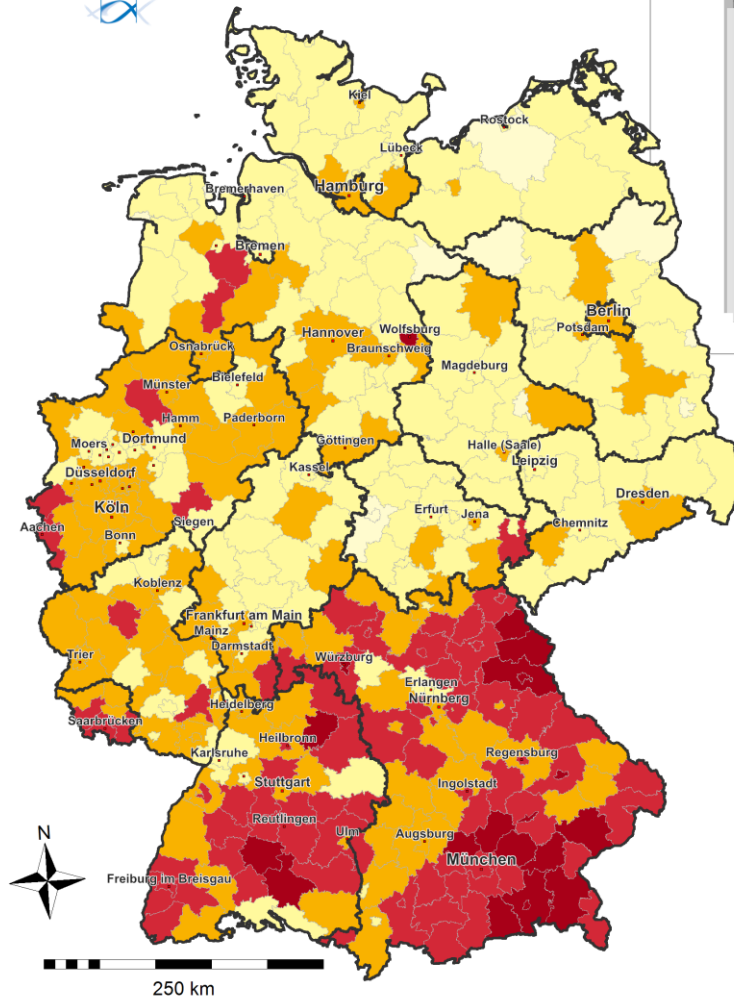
Kiel
Rostock
Lübeck
Bremerhaven
Hamburg
Bremen
Berlin
Potsdam
Hannover
Wolfsburg
Braunschweig
Osnabrück
Magdeburg
Münster
Bielefeld
Hamm
Paderborn
Moers
Dortmund
Göttingen
Düsseldorf
Kassel
Halle (Saale)
Leipzig
Köln
Aachen
Siegen
Dresden
Bonn
Erfurt
Jena
Chemnitz
Koblenz
Frankfurt am Main
Mainz
Darmstadt
Trier
Würzburg
Erlangen
Nürnberg
Saarbrücken
Heidelberg
Heilbronn
Regensburg
Karlsruhe
Stuttgart
Ingolstadt
Reutlingen
Ulm
Augsburg
N
München
Freiburg im Breisgau
250 km